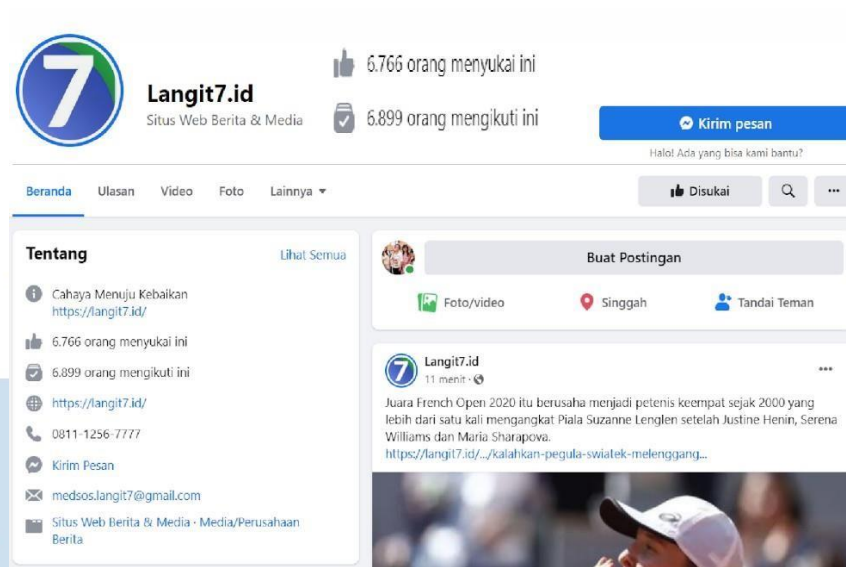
7

Langit7.id
Situs Web Berita & Media

6.766 orang menyukai ini

6.899 orang mengikuti ini

Kirim pesan
Halo! Ada yang bisa kami bantu?

Beranda Ulasan Video Foto Lainnya

Disukai

...

Tentang Lihat Semua

Cahaya Menuju Kebaikan
https://langit7.id/

6.766 orang menyukai ini

6.899 orang mengikuti ini

https://langit7.id/

0811-1256-7777

Kirim Pesan

medsos.langit7@gmail.com

Situs Web Berita & Media · Media/Perusahaan Berita

Buat Postingan

Foto/video Singgah Tandai Teman

Langit7.id
11 menit ·

...

Juara French Open 2020 itu berusaha menjadi petenis keempat sejak 2000 yang lebih dari satu kali mengangkat Piala Suzanne Lenglen setelah Justine Henin, Serena Williams dan Maria Sharapova.
https://langit7.id/.../kalahkan-pegula-swiatek-melenggang...